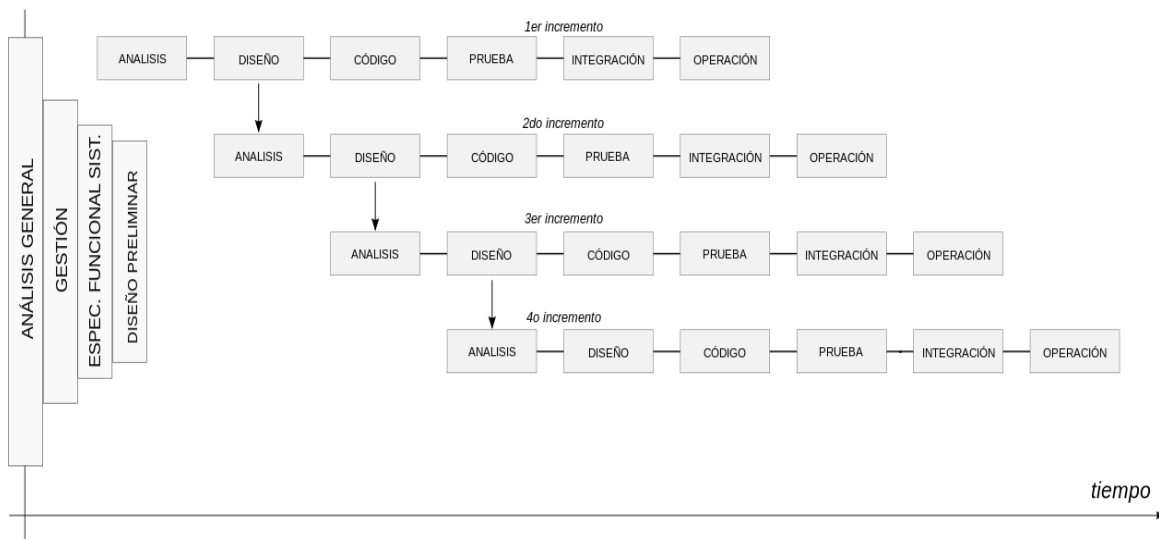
ANÁLISIS GENERAL
GESTIÓN
ESPEC. FUNCIONAL SIST.
DISEÑO PRELIMINAR

1er incremento
ANALISIS DISEÑO CÓDIGO PRUEBA INTEGRACIÓN OPERACIÓN

2do incremento
ANALISIS DISEÑO CÓDIGO PRUEBA INTEGRACIÓN OPERACIÓN

3er incremento
ANALISIS DISEÑO CÓDIGO PRUEBA INTEGRACIÓN OPERACIÓN

4o incremento
ANALISIS DISEÑO CÓDIGO PRUEBA INTEGRACIÓN OPERACIÓN

tiempo